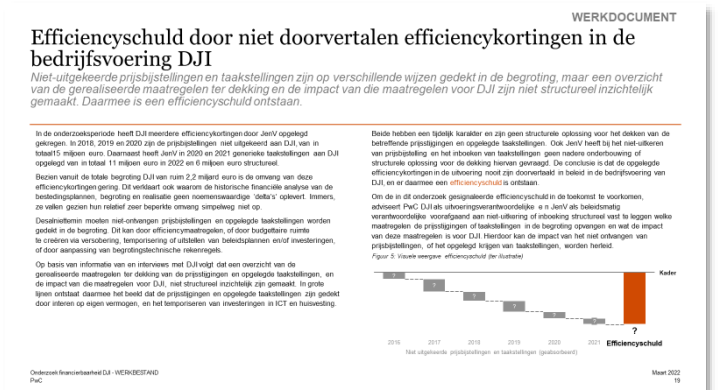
WERKDOCUMENT

Efficiencyschuld door niet doorvertalen efficiencykortingen in de bedrijfsvoering DJI

Niet-uitgekeerde prijsbijstellingen en taakstellingen zijn op verschillende wijzen gedekt in de begroting, maar een overzicht van de gerealiseerde maatregelen ter dekking en de impact van die maatregelen voor DJI zijn niet structureel inzichtelijk gemaakt. Daarmee is een efficiencyschuld ontstaan.

In de onderzoeksperiode heeft DJI meerdere efficiencykortingen door JenV opgelegd gekregen. In 2018, 2019 en 2020 zijn de prijsbijstellingen niet uitgekeerd aan DJI, van in totaal15 miljoen euro. Daarnaast heeft JenV in 2020 en 2021 generieke taakstellingen aan DJI opgelegd van in totaal 11 miljoen euro in 2022 en 6 miljoen euro structureel.

Bezien vanuit de totale begroting DJI van ruim 2,2 miljard euro is de omvang van deze efficiencykortingen gering. Dit verklaart ook waarom de historische financiële analyse van de bestedingsplannen, begroting en realisatie geen noemenswaardige 'delta's' opleveren. Immers, ze vallen gezien hun relatief zeer beperkte omvang simpelweg niet op.

Desalniettemin moeten niet-ontvangen prijsbijstellingen en opgelegde taakstellingen worden gedekt in de begroting. Dit kan door efficiencymaatregelen, of door budgettaire ruimte te creëren via versobering, temporisering of uitstellen van beleidsplannen en/of investeringen, of door aanpassing van begrotingstechnische rekenregels.

Op basis van informatie van en interviews met DJI volgt dat een overzicht van de gerealiseerde maatregelen ter dekking van de prijsstijgingen en opgelegde taakstellingen, en de impact van die maatregelen voor DJI, niet structureel inzichtelijk zijn gemaakt. In grote lijnen ontstaat daarmee het beeld dat de prijsstijgingen en opgelegde taakstellingen zijn gedekt door interen op eigen vermogen, en het temporiseren van investeringen in ICT en huisvesting.

Beide hebben een tijdelijk karakter en zijn geen structurele oplossing voor het dekken van de betreffende prijsstijgingen en opgelegde taakstellingen. Ook JenV heeft bij het niet-uitkeren van prijsbijstelling en het inboeken van taakstellingen geen nadere onderbouwing of structurele oplossing voor de dekking hiervan gevraagd. De conclusie is dat de opgelegde efficiencykortingen in de uitvoering nooit zijn doorvertaald in beleid in de bedrijfsvoering van DJI, en er daarmee een efficiencyschuld is ontstaan.

Om de in dit onderzoek gesignaleerde efficiencyschuld in de toekomst te voorkomen, adviseert PwC DJI als uitvoeringsverantwoordelijke en JenV als beleidsmatig verantwoordelijke voorafgaand aan niet-uitkering of inboeking structureel vast te leggen welke maatregelen de prijsstijgingen of taakstellingen in de begroting opvangen en wat de impact van deze maatregelen is voor DJI. Hierdoor kan de impact van het niet ontvangen van prijsbijstellingen, of het opgelegd krijgen van taakstellingen, worden herleid.

Figuur 5: Visuele weergave efficiencyschuld (ter illustratie)

Kader
?
2016 2017 2018 2019 2020 2021 Efficiencyschuld
Niet uitgekeerde prijsbijstellingen en taakstellingen (geaboardeerd)

Onderzoek financierbaarheid DJI - WERKBESTAND
PwC

Maart 2022
19